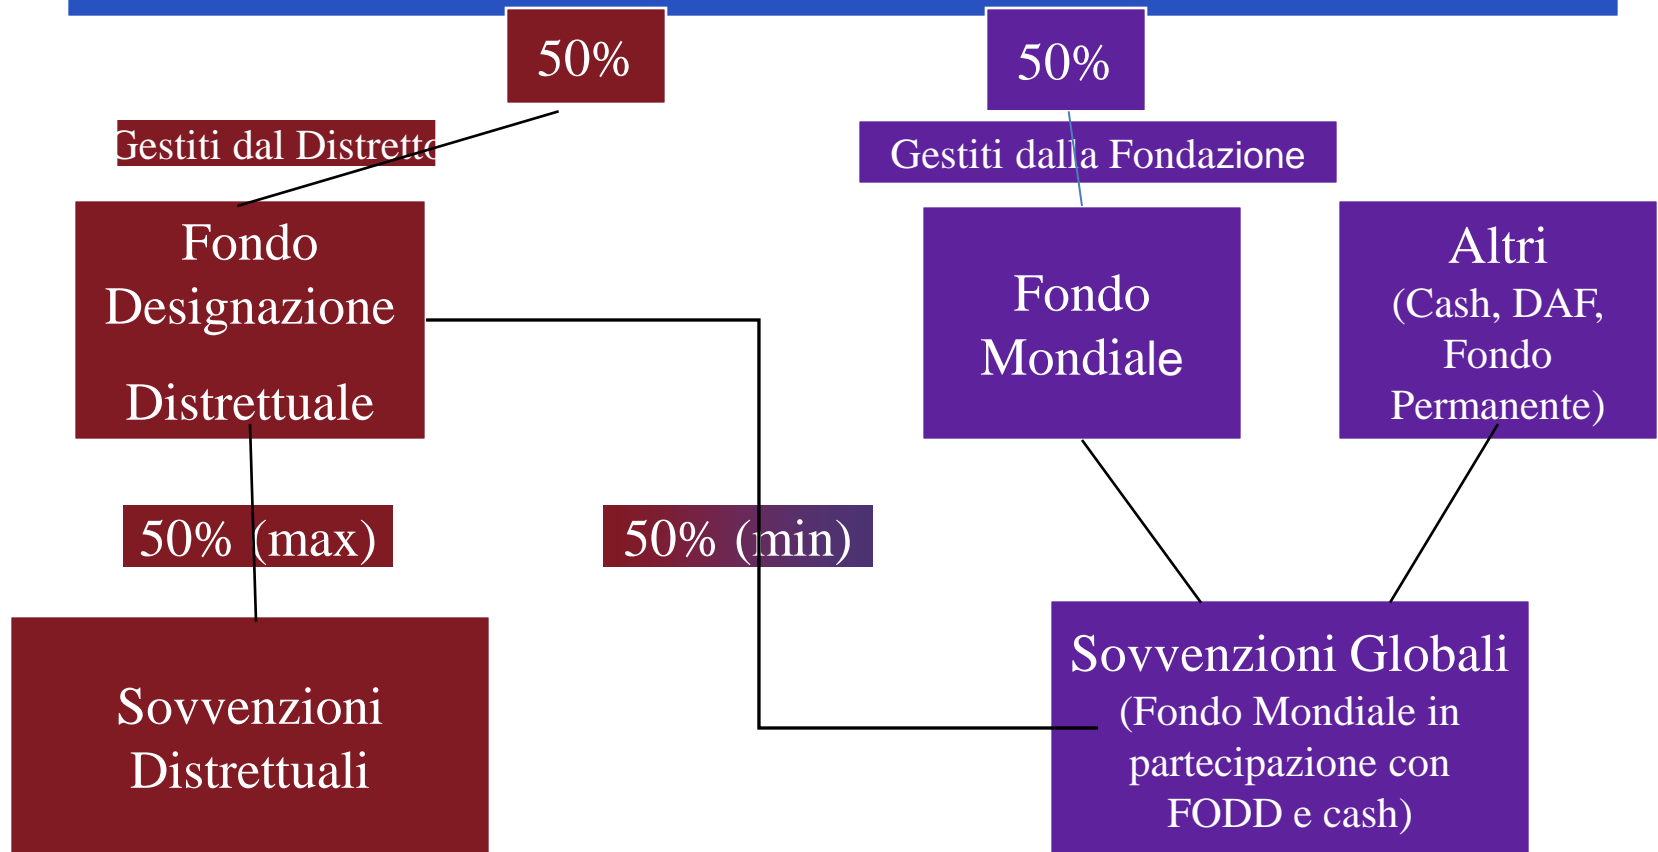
50%

50%

Gestiti dal Distretto

Gestiti dalla Fondazione

Fondo Designazione Distrettuale

Fondo Mondiale

Altri (Cash, DAF, Fondo Permanente)

50% (max)

50% (min)

Sovvenzioni Distrettuali

Sovvenzioni Globali (Fondo Mondiale in partecipazione con FODD e cash)